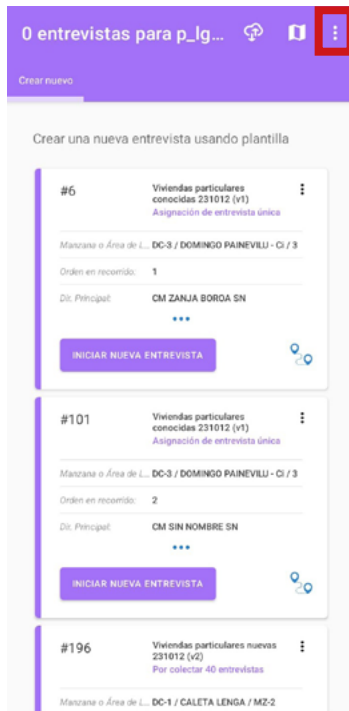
0 entrevistas para p_lg...

Crear nuevo

Crear una nueva entrevista usando plantilla

#6

Viviendas particulares conocidas 231012 (v1)
Asignación de entrevista única

Manzana o Área de L... DC-3 / DOMINGO PAINEVILU - Ci / 3

Orden en recorrido: 1

Dir. Principal: CM ZANJA BOROA SN

INICIAR NUEVA ENTREVISTA

#101

Viviendas particulares conocidas 231012 (v1)
Asignación de entrevista única

Manzana o Área de L... DC-3 / DOMINGO PAINEVILU - Ci / 3

Orden en recorrido: 2

Dir. Principal: CM SIN NOMBRE SN

INICIAR NUEVA ENTREVISTA

#196

Viviendas particulares nuevas 231012 (v2)
Por colectar 40 entrevistas

Manzana o Área de L... DC-1 / CALETA LENGA / MZ-2